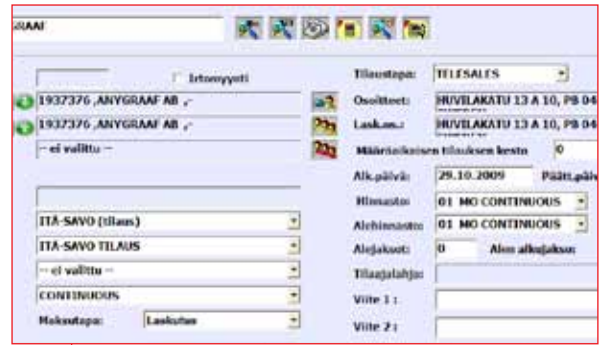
GRAAF

Irtomyynti

1937376 ,ANYGRAAF AB ,-

1937376 ,ANYGRAAF AB ,-

-- ei valittu --

ITÄ-SAVO (tilaus)

ITÄ-SAVO TILAUS

-- ei valittu --

CONTINUOUS

Maksutapa: Laskutus

Tilaustapa: TELESALES

Osoitteet: HUVILAKATU 13 A 10, PB 04

Lask.os.: HUVILAKATU 13 A 10, PB 04

Määräaikaisen tilauksen kesto 0

Alk.päivä: 29.10.2009 Päätt.päivä

Hinnasto: 01 MO CONTINUOUS

Alehinnasto: 01 MO CONTINUOUS

Alejaksot: 0 Alen alkujakso:

Tilaajalahja:

Viite 1 :

Viite 2 :